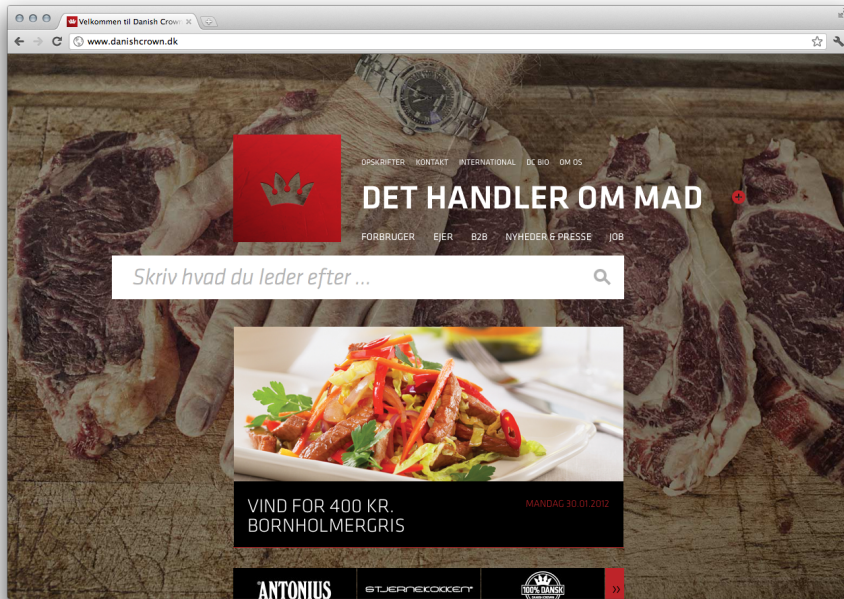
Velkommen til Danish Crown

www.danishcrown.dk

OPSKRIFTER KONTAKT INTERNATIONAL DC BIO OM OS

DET HANDLER OM MAD

FORBRUGER EJER B2B NYHEDER & PRESSE JOB

Skriv hvad du leder efter ...

VIND FOR 400 KR. BORNHOLMERGRIS

MANDAG 30.01.2012

ANTONIUS

STJERNEKOKKEN

100% DANSK

»